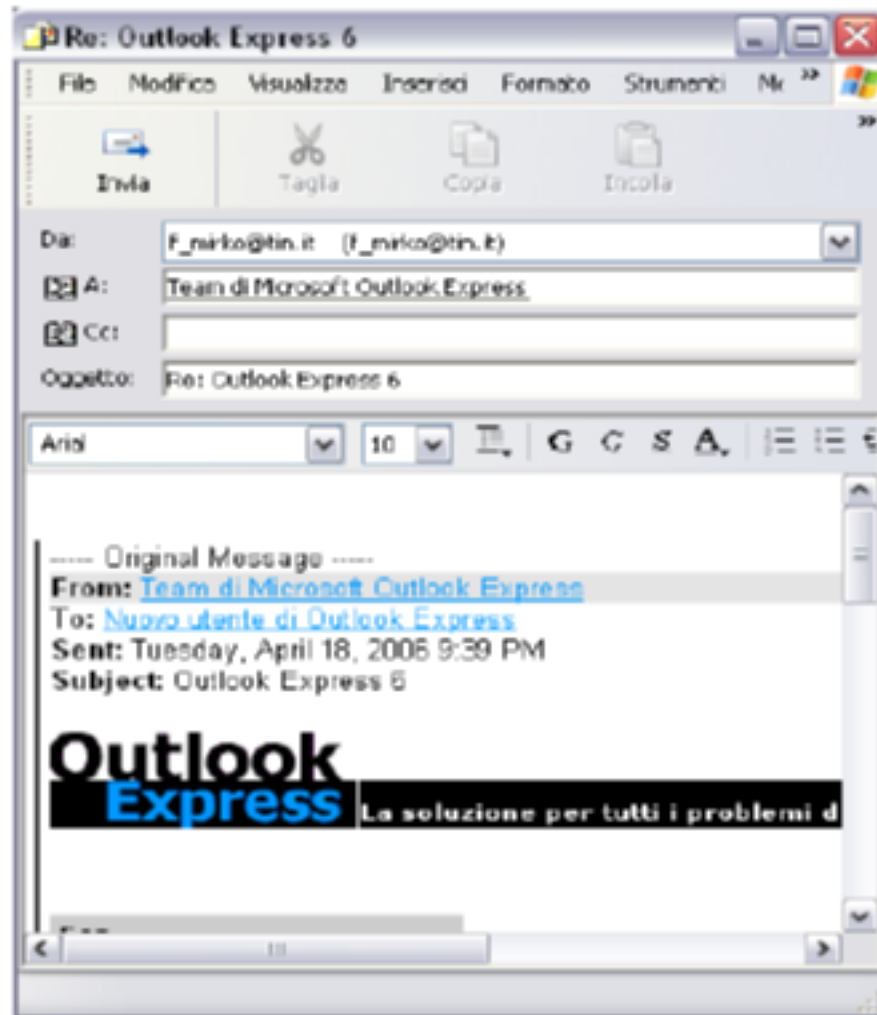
Re: Outlook Express 6

File Modifica Visualizza Inserisci Formato Strumenti Me »

Invia Taglia Copia Incolla

Da: f_mirko@tin.it (f_mirko@tin.it)

A: Team di Microsoft Outlook Express

Cc:

Oggetto: Re: Outlook Express 6

Arial 10 G C S A

----- Original Message -----
From: Team di Microsoft Outlook Express
To: Nuovo utente di Outlook Express
Sent: Tuesday, April 18, 2006 9:39 PM
Subject: Outlook Express 6

Outlook Express La soluzione per tutti i problemi d